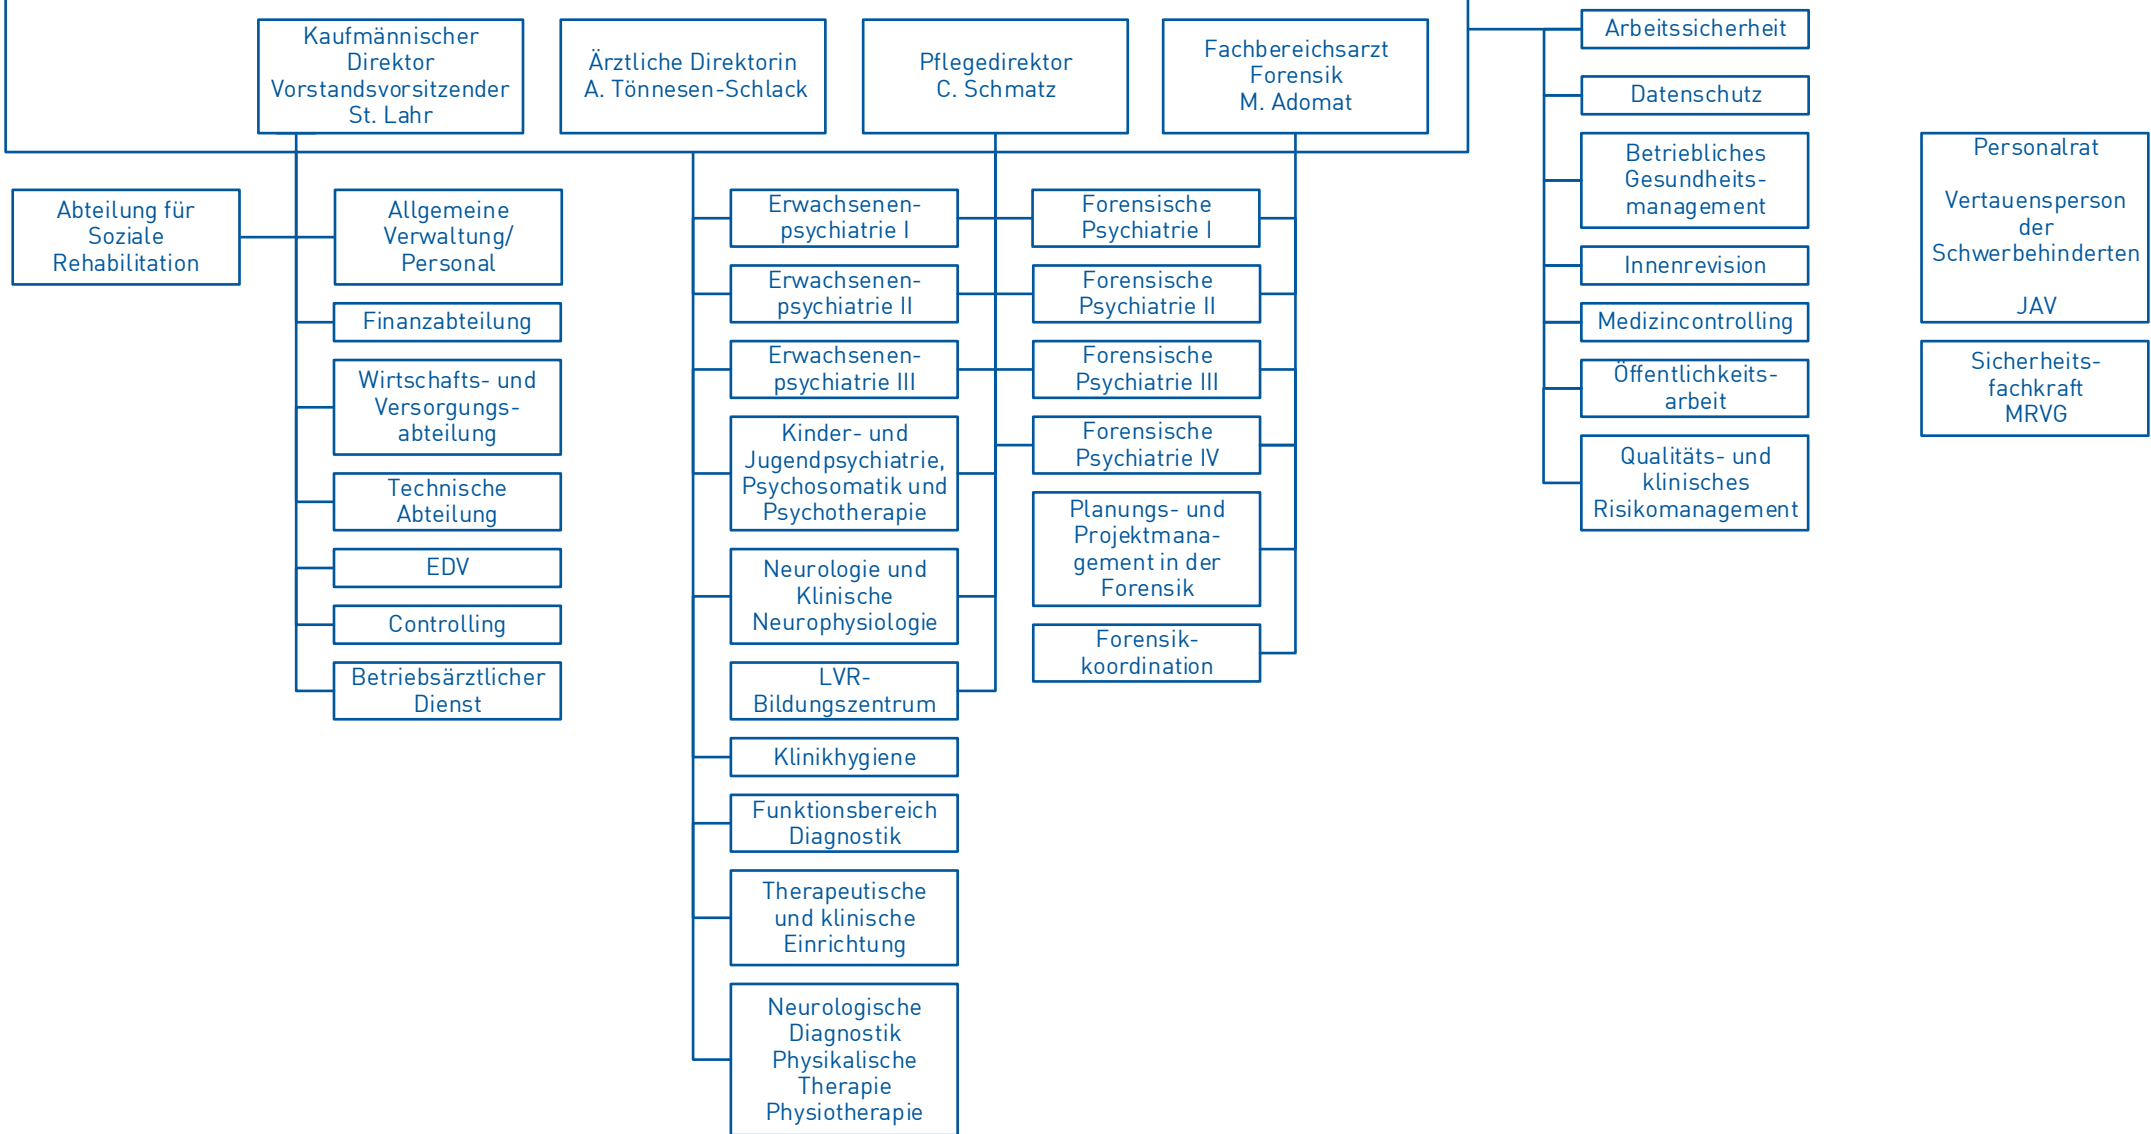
Kaufmännischer Direktor Vorstandsvorsitzender St. Lahr

Ärztliche Direktorin A. Tönnesen-Schlack

Pflegedirektor C. Schmatz

Fachbereichsarzt Forensik M. Adomat

Arbeitssicherheit

Datenschutz

Betriebliches Gesundheitsmanagement

Innenrevision

Medizincontrolling

Öffentlichkeitsarbeit

Qualitäts- und klinisches Risikomanagement

Personalrat

Vertauensperson der Schwerbehinderten

JAV

Sicherheitsfachkraft MRVG

Abteilung für Soziale Rehabilitation

Allgemeine Verwaltung/ Personal

Finanzabteilung

Wirtschafts- und Versorgungsabteilung

Technische Abteilung

EDV

Controlling

Betriebsärztlicher Dienst

Erwachsenenpsychiatrie I

Erwachsenenpsychiatrie II

Erwachsenenpsychiatrie III

Kinder- und Jugendpsychiatrie, Psychosomatik und Psychotherapie

Neurologie und Klinische Neurophysiologie

LVR-Bildungszentrum

Klinikhygiene

Funktionsbereich Diagnostik

Therapeutische und klinische Einrichtung

Neurologische Diagnostik Physikalische Therapie Physiotherapie

Forensische Psychiatrie I

Forensische Psychiatrie II

Forensische Psychiatrie III

Forensische Psychiatrie IV

Planungs- und Projektmanagement in der Forensik

Forensikkoordination